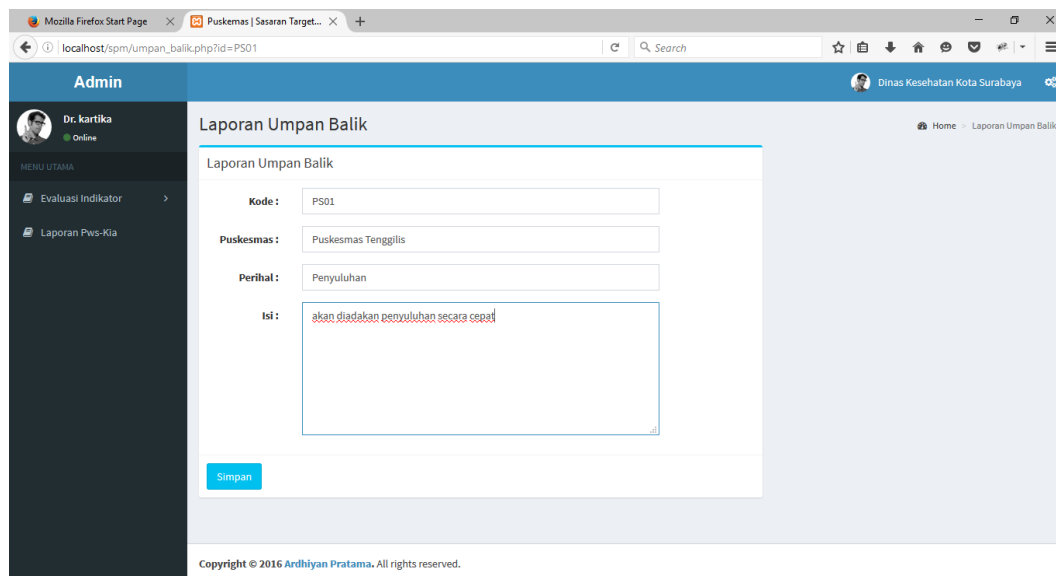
Mozilla Firefox Start Page
Puskemas | Sasaran Target...
localhost/spm/umpan_balik.php?id=PS01
Search

Admin
Dinas Kesehatan Kota Surabaya

Dr. kartika
Online
MENU UTAMA
Evaluasi Indikator
Laporan Pws-Kia

Laporan Umpan Balik
Home > Laporan Umpan Balik

Laporan Umpan Balik

Kode : PS01
Puskesmas : Puskesmas Tenggilis
Perihal : Penyuluhan
Isi : akan diadakan penyuluhan secara cepat

Simpan

Copyright © 2016 Ardhiyan Pratama. All rights reserved.